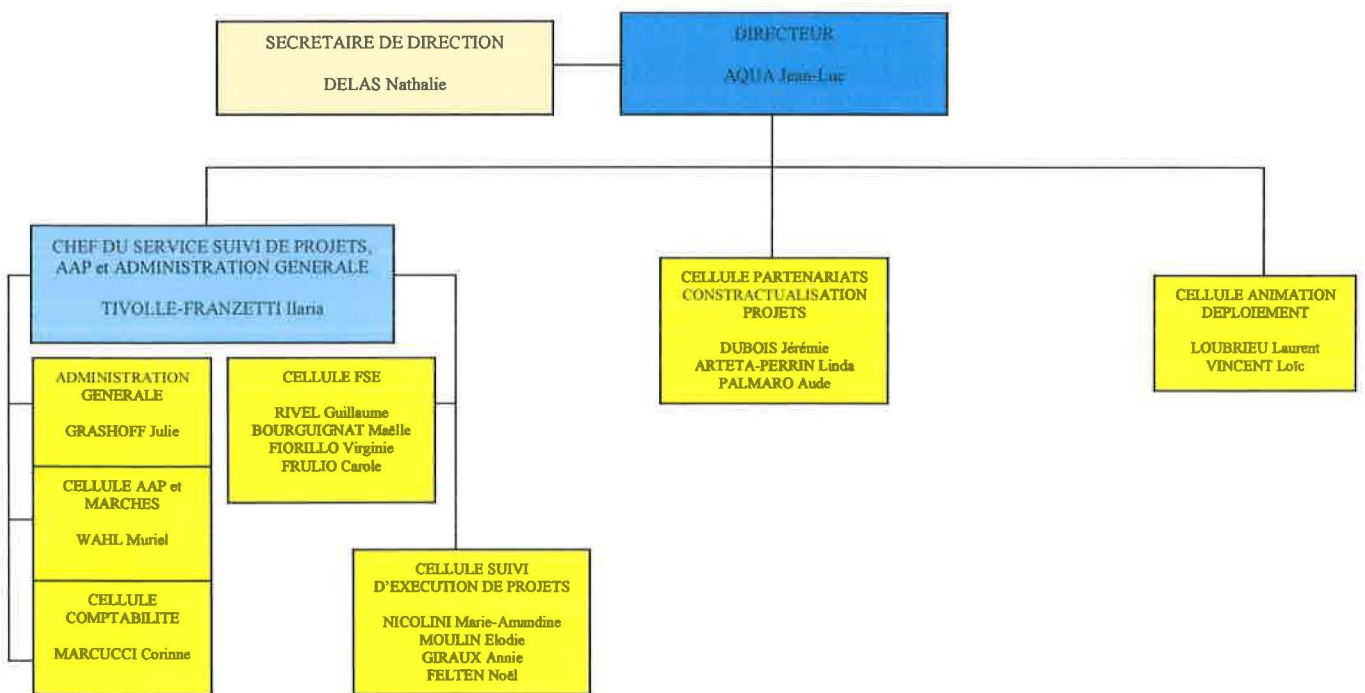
SECRETAIRE DE DIRECTION

DELAS Nathalie

DIRECTEUR

AQUA Jean-Luc

CHEF DU SERVICE SUIVI DE PROJETS, AAP et ADMINISTRATION GENERALE

TIVOLLE-FRANZETTI Ilaria

CELLULE PARTENARIATS CONSTRACTUALISATION PROJETS

DUBOIS Jérémie
ARTETA-PERRIN Linda
PALMARO Aude

CELLULE ANIMATION DEPLOIEMENT

LOUBRIEU Laurent
VINCENT Loïc

ADMINISTRATION GENERALE

GRASHOFF Julie

CELLULE FSE

RIVEL Guillaume
BOURGUIGNAT Maëlle
FIORILLO Virginie
FRULIO Carole

CELLULE AAP et MARCHES

WAHL Muriel

CELLULE COMPTABILITE

MARCUCCI Corinne

CELLULE SUIVI D'EXECUTION DE PROJETS

NICOLINI Marie-Amandine
MOULIN Elodie
GIRAUX Annie
FELTEN Noël